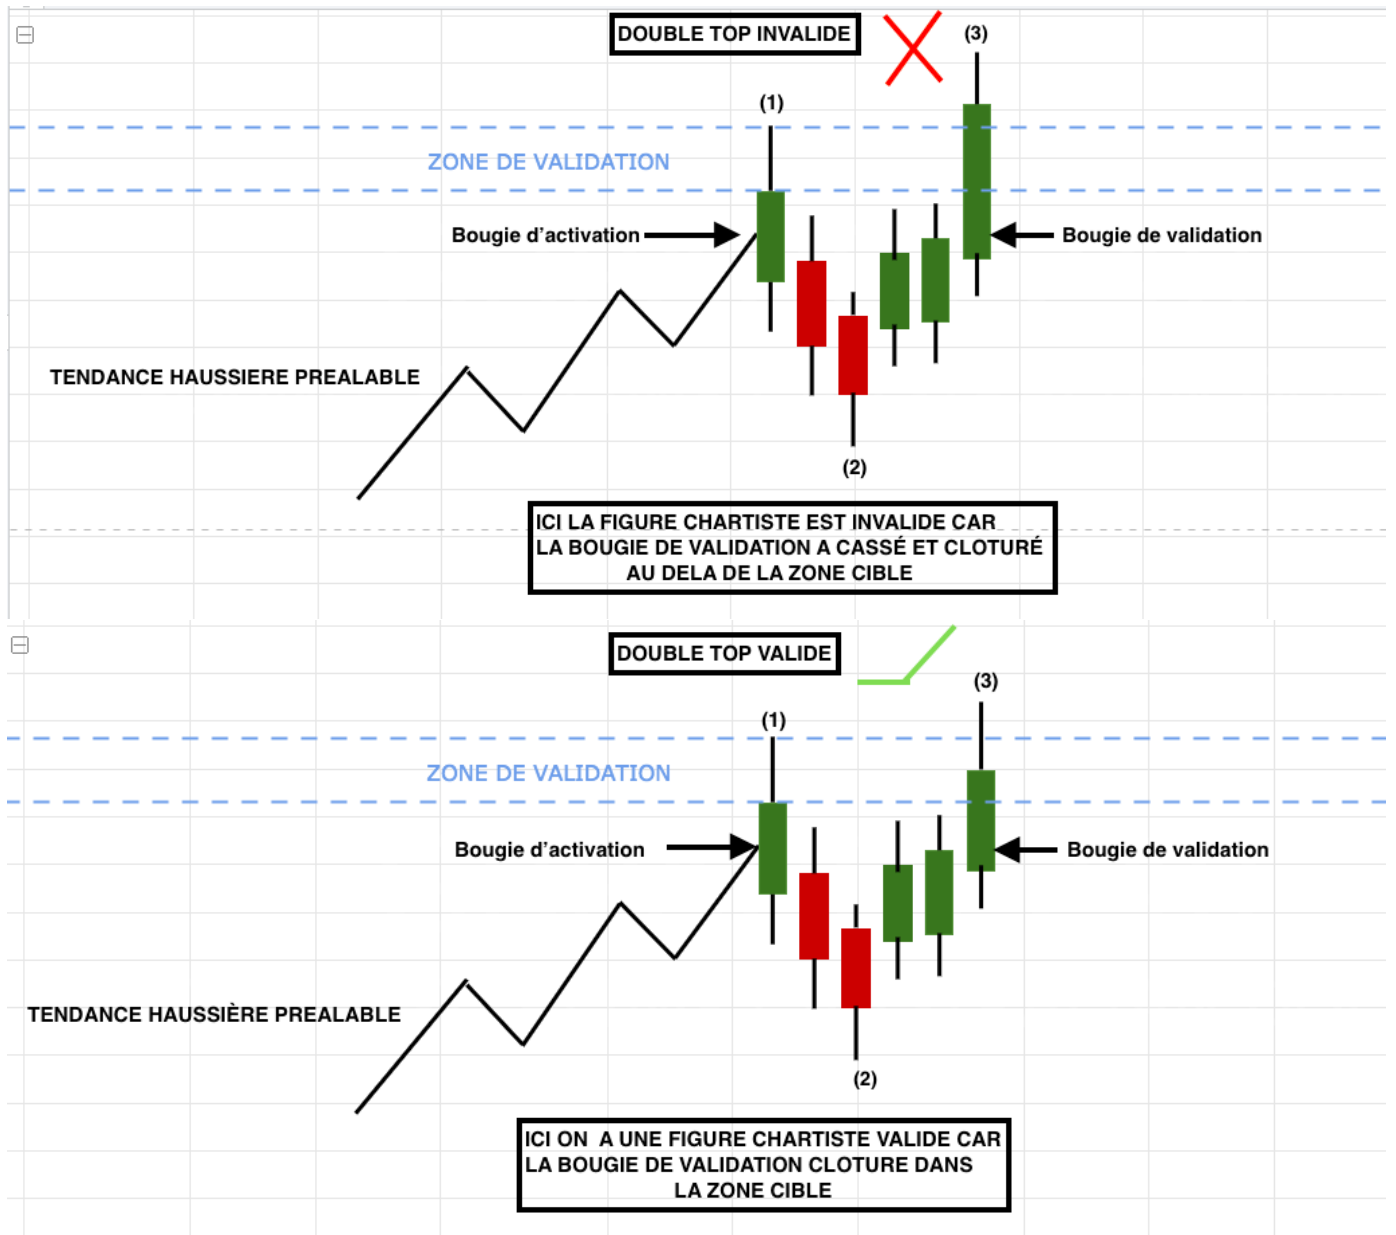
DOUBLE TOP INVALIDE

(3)

(1)

ZONE DE VALIDATION

Bougie d'activation

Bougie de validation

TENDANCE HAUSSIERE PREALABLE

(2)

ICI LA FIGURE CHARTISTE EST INVALIDE CAR LA BOUGIE DE VALIDATION A CASSÉ ET CLOTURÉ AU DELA DE LA ZONE CIBLE

DOUBLE TOP VALIDE

(3)

(1)

ZONE DE VALIDATION

Bougie d'activation

Bougie de validation

TENDANCE HAUSSIÈRE PREALABLE

(2)

ICI ON A UNE FIGURE CHARTISTE VALIDE CAR LA BOUGIE DE VALIDATION CLOTURE DANS LA ZONE CIBLE